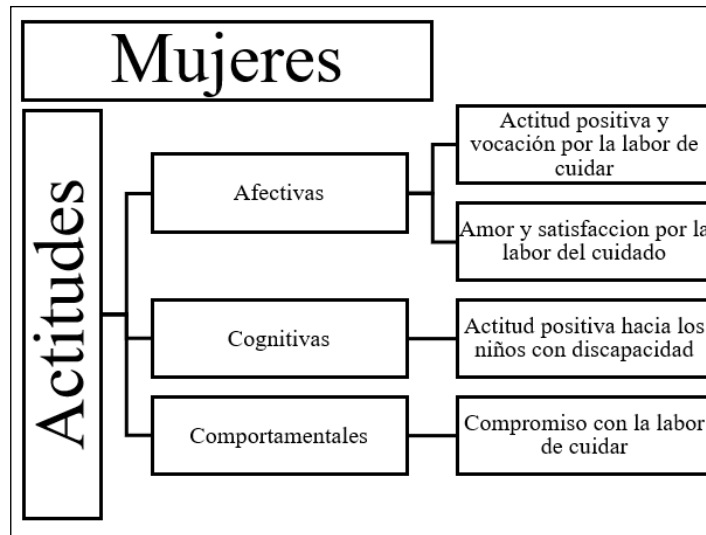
Mujeres

Actitudes

Afectivas

Actitud positiva y vocación por la labor de cuidar

Amor y satisfaccion por la labor del cuidado

Cognitivas

Actitud positiva hacia los niños con discapacidad

Comportamentales

Compromiso con la labor de cuidar